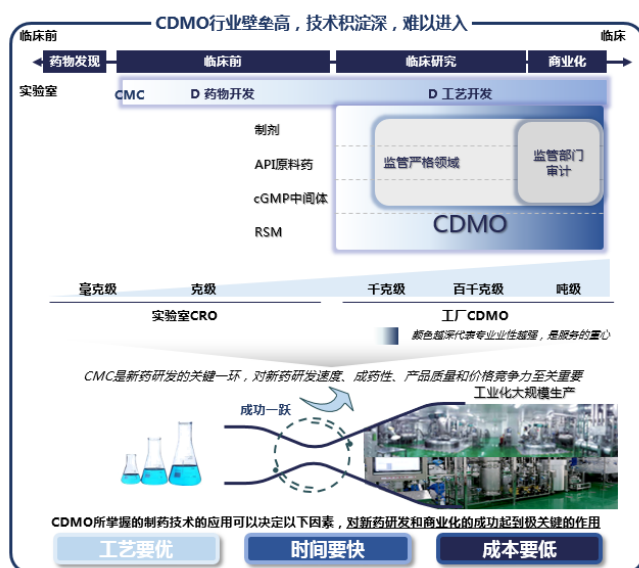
CDMO行业壁垒高，技术积淀深，难以进入

临床前

临床

药物发现

临床前

临床研究

商业化

实验室

CMC

D 药物开发

D 工艺开发

制剂

API原料药

cGMP中间体

RSM

监管严格领域

监管部门审计

CDMO

毫克级

克级

千克级

百千克级

吨级

实验室CRO

工厂CDMO

颜色越深代表专业性越强，是服务的重心

CMC是新药研发的关键一环，对新药研发速度、成药性、产品质量和价格竞争力至关重要

成功一跃

工业化大规模生产

CDMO所掌握的制药技术的应用可以决定以下因素，对新药研发和商业化的成功起到极关键的作用

工艺要优

时间要快

成本要低